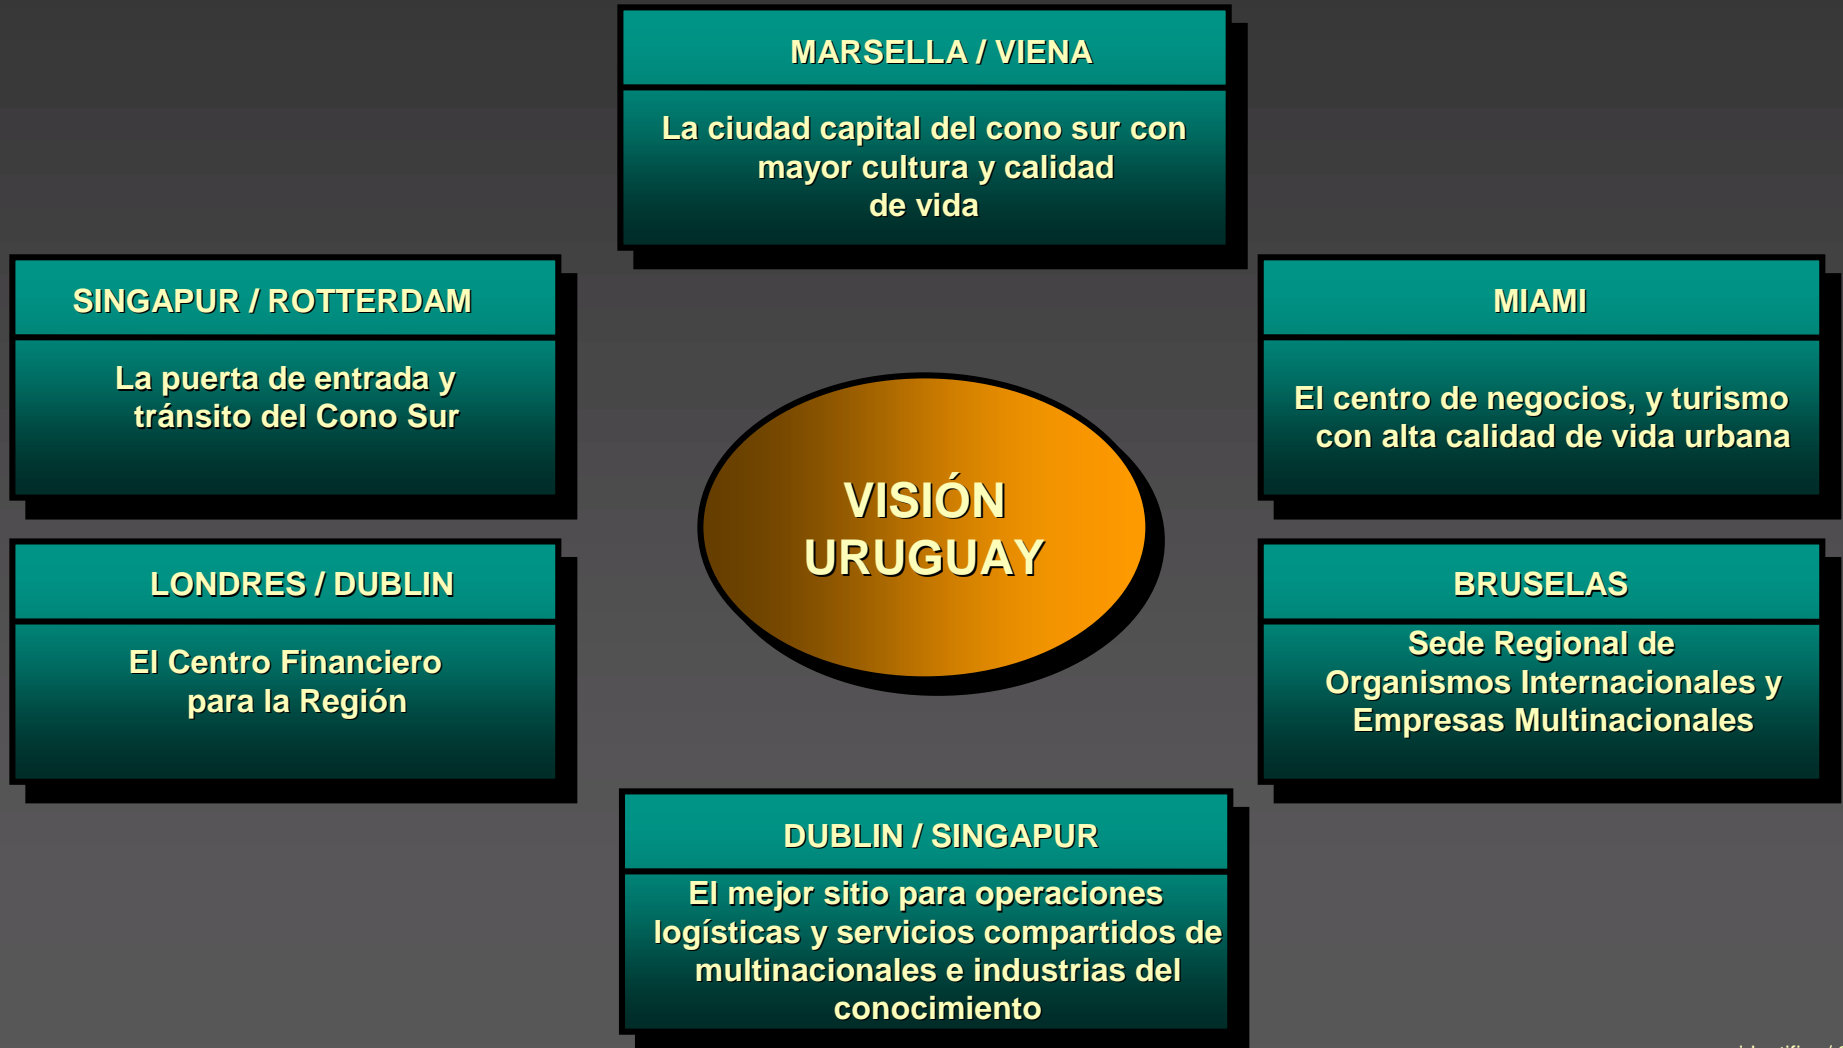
MARSELLA / VIENA

La ciudad capital del cono sur con mayor cultura y calidad de vida

SINGAPUR / ROTTERDAM

La puerta de entrada y tránsito del Cono Sur

MIAMI

El centro de negocios, y turismo con alta calidad de vida urbana

VISIÓN URUGUAY

LONDRES / DUBLIN

El Centro Financiero para la Región

BRUSELAS

Sede Regional de Organismos Internacionales y Empresas Multinacionales

DUBLIN / SINGAPUR

El mejor sitio para operaciones logísticas y servicios compartidos de multinacionales e industrias del conocimiento